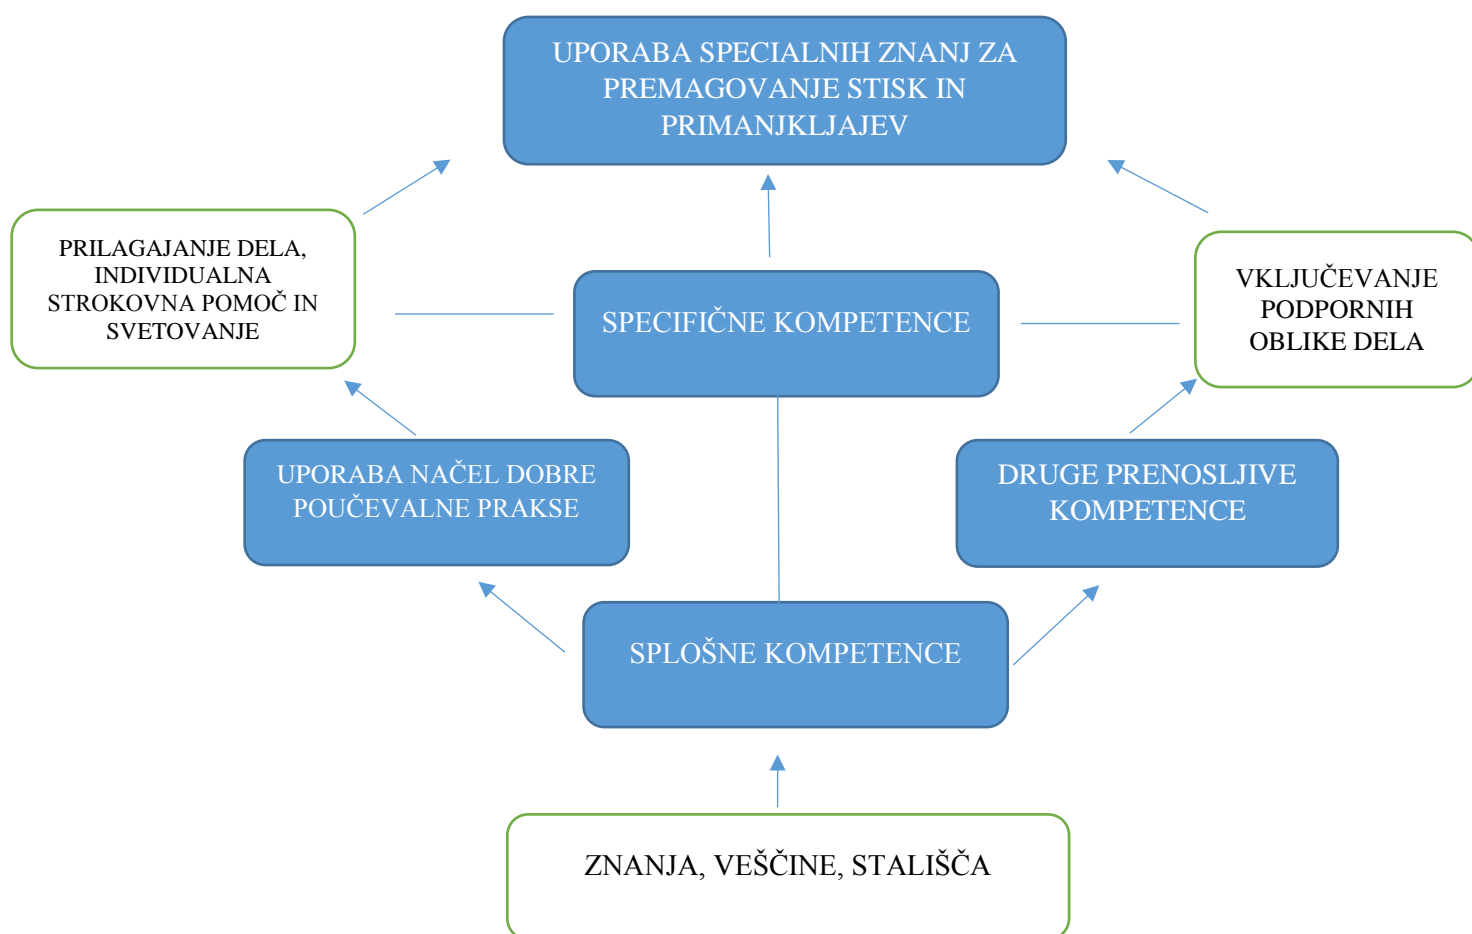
UPORABA SPECIALNIH ZNANJ ZA PREMAGOVANJE STISK IN PRIMANJKLJAJEV

PRILAGAJANJE DELA, INDIVIDUALNA STROKOVNA POMOČ IN SVETOVANJE

SPECIFIČNE KOMPETENCE

VKLJUČEVANJE PODPORNIH OBLIKE DELA

UPORABA NAČEL DOBRE POUČEVALNE PRAKSE

DRUGE PRENOSLJIVE KOMPETENCE

SPLOŠNE KOMPETENCE

ZNANJA, VEŠČINE, STALIŠČA